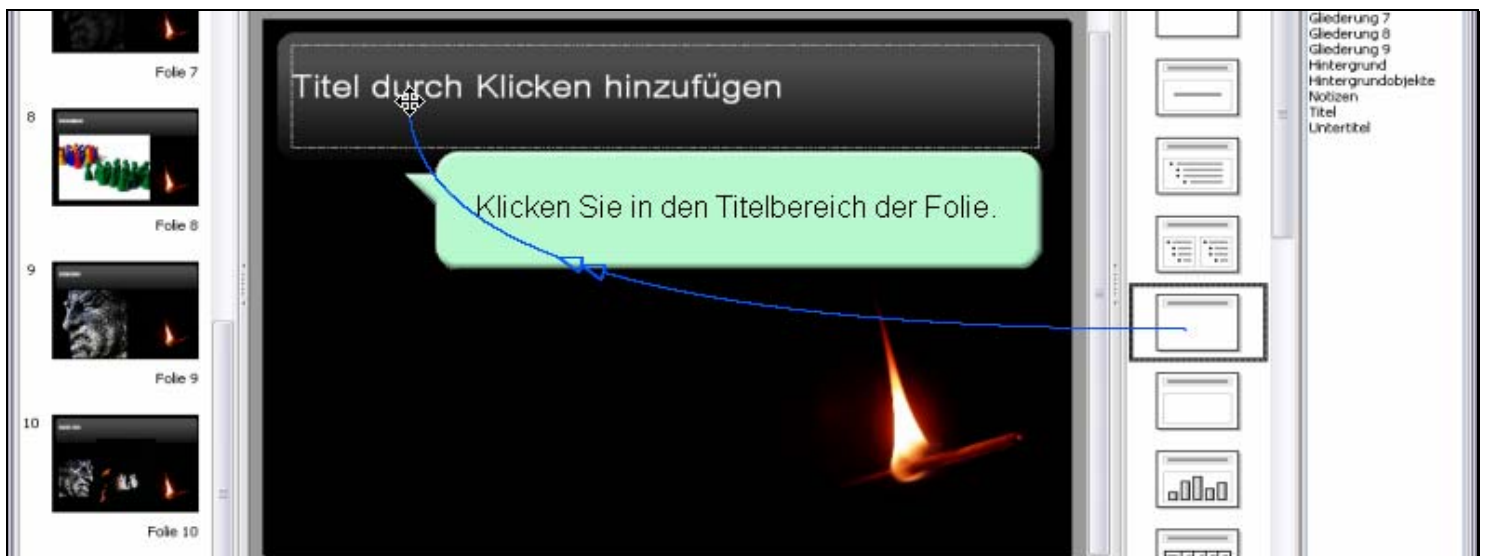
Folie 7

8

Folie 8

9

Folie 9

10

Folie 10

Titel durch Klicken hinzufügen

Klicken Sie in den Titelbereich der Folie.

Gliederung 7
Gliederung 8
Gliederung 9
Hintergrund
Hintergrundobjekte
Notizen
Titel
Untertitel